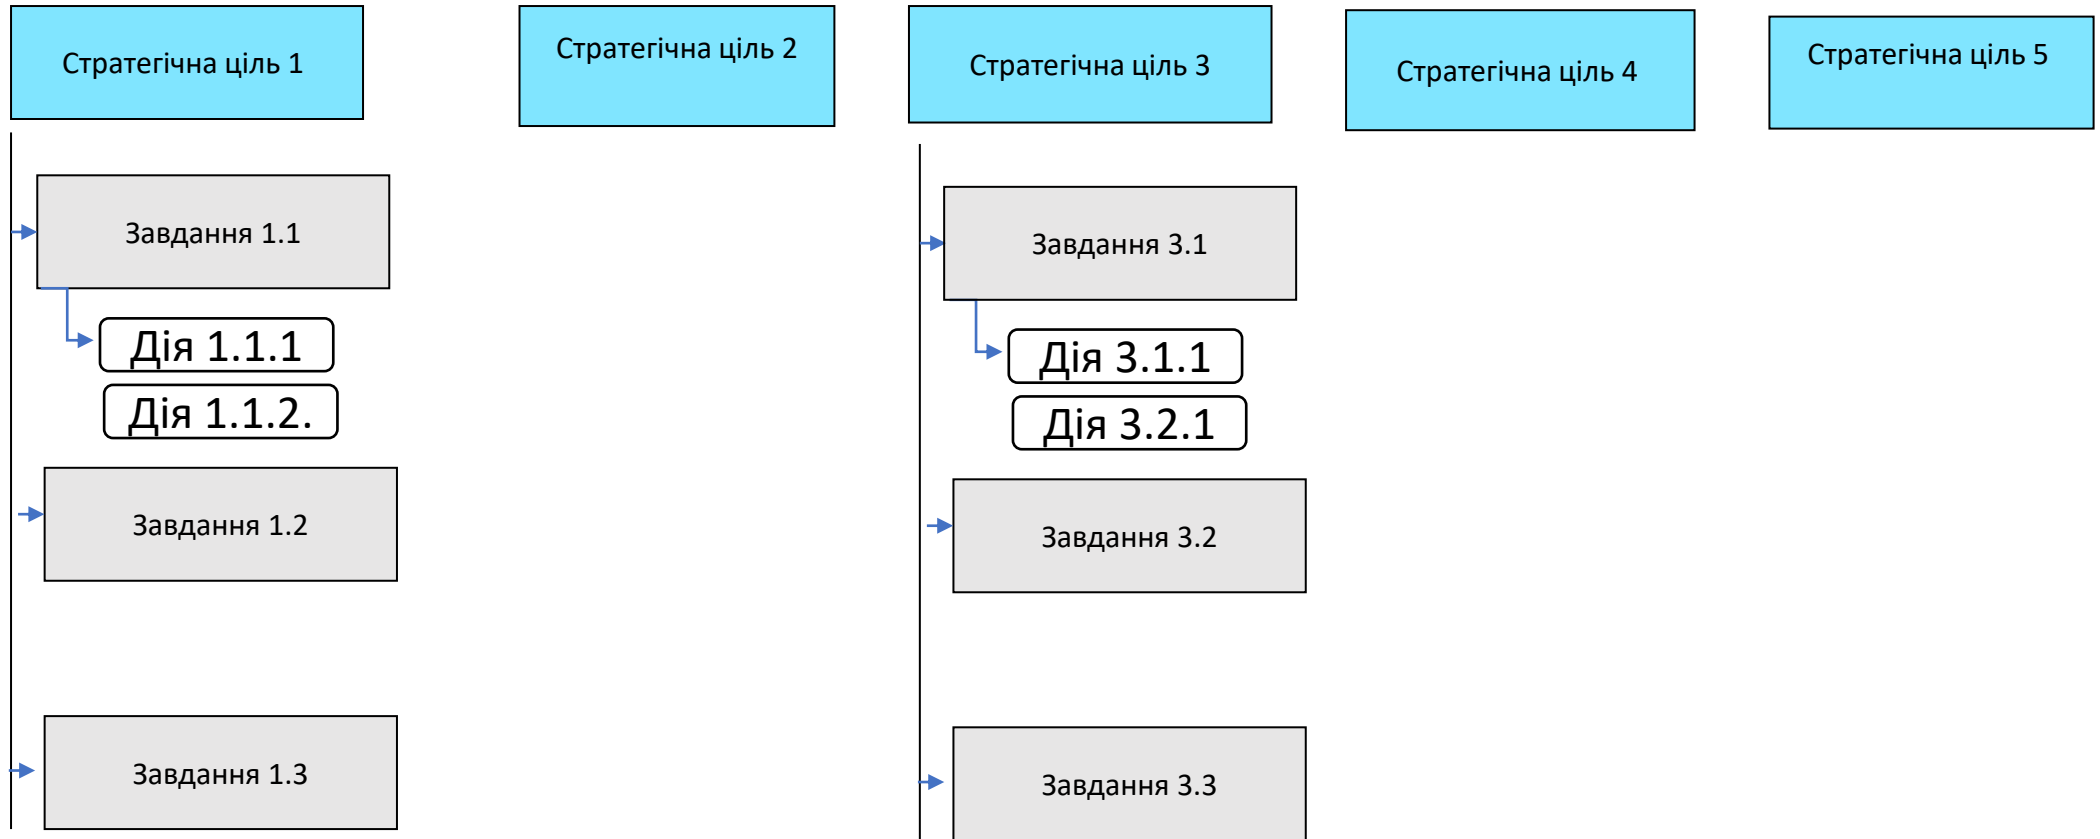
Стратегічна ціль 1

Стратегічна ціль 2

Стратегічна ціль 3

Стратегічна ціль 4

Стратегічна ціль 5

Завдання 1.1

Дія 1.1.1

Дія 1.1.2.

Завдання 1.2

Завдання 1.3

Завдання 3.1

Дія 3.1.1

Дія 3.2.1

Завдання 3.2

Завдання 3.3